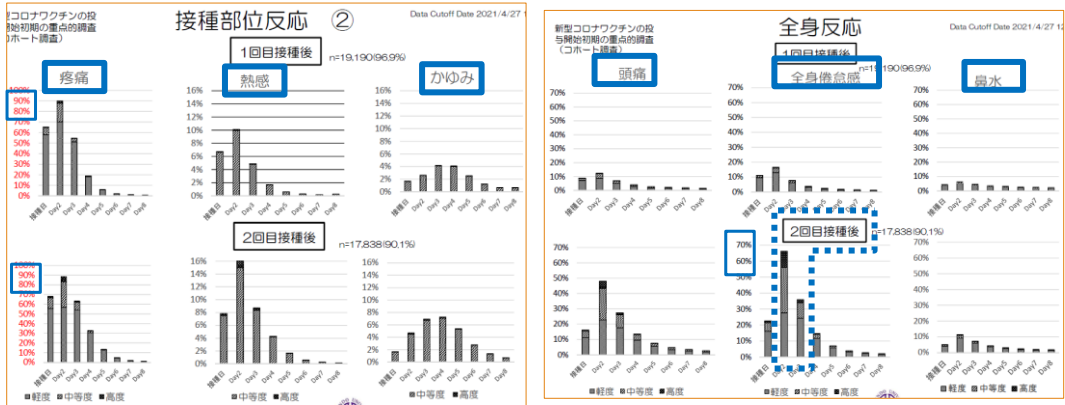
型コロナワクチンの投
開始初期の重点的調査
ホート調査)

接種部位反応 ②

Data Cutoff Date 2021/4/27

1回目接種後

n=19,190(96.9%)

疼痛

熱感

かゆみ

100%
90%
80%
70%
60%
50%
40%
30%
20%
10%
0%

16%
14%
12%
10%
8%
6%
4%
2%
0%

16%
14%
12%
10%
8%
6%
4%
2%
0%

接種日 Day2 Day3 Day4 Day5 Day6 Day7 Day8

2回目接種後

n=17,838(90.1%)

100%
90%
80%
70%
60%
50%
40%
30%
20%
10%
0%

16%
14%
12%
10%
8%
6%
4%
2%
0%

16%
14%
12%
10%
8%
6%
4%
2%
0%

接種日 Day2 Day3 Day4 Day5 Day6 Day7 Day8

■軽度 ■中等度 ■高度

■中等度 ■高度

■中等度 ■高度

新型コロナワクチンの投
与開始初期の重点的調査
(コホート調査)

全身反応

Data Cutoff Date 2021/4/27

1回目接種後

n=19,190(96.9%)

頭痛

全身倦怠感

鼻水

70%
60%
50%
40%
30%
20%
10%
0%

接種日 Day2 Day3 Day4 Day5 Day6 Day7 Day8

2回目接種後

n=17,838(90.1%)

70%
60%
50%
40%
30%
20%
10%
0%

接種日 Day2 Day3 Day4 Day5 Day6 Day7 Day8

■軽度 ■中等度 ■高度

■軽度 ■中等度 ■高度

■軽度 ■中等度 ■高度